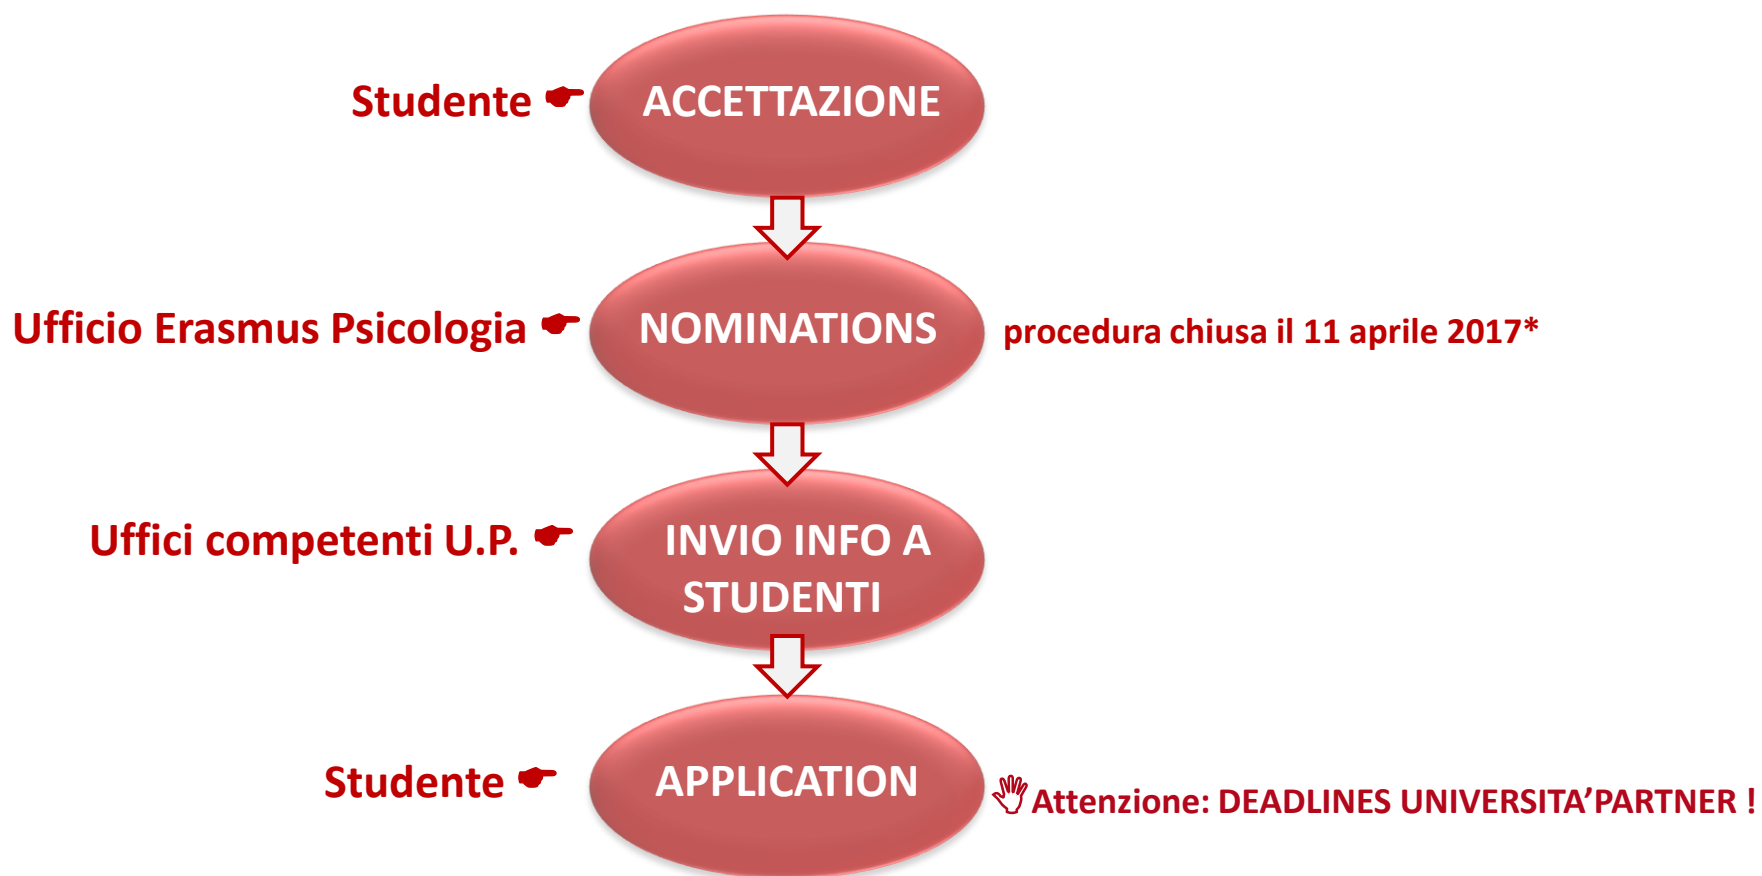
Studente ACCETTAZIONE

Ufficio Erasmus Psicologia NOMINATIONS procedura chiusa il 11 aprile 2017*

Uffici competenti U.P. INVIO INFO A STUDENTI

Studente APPLICATION Attenzione: DEADLINES UNIVERSITA'PARTNER !